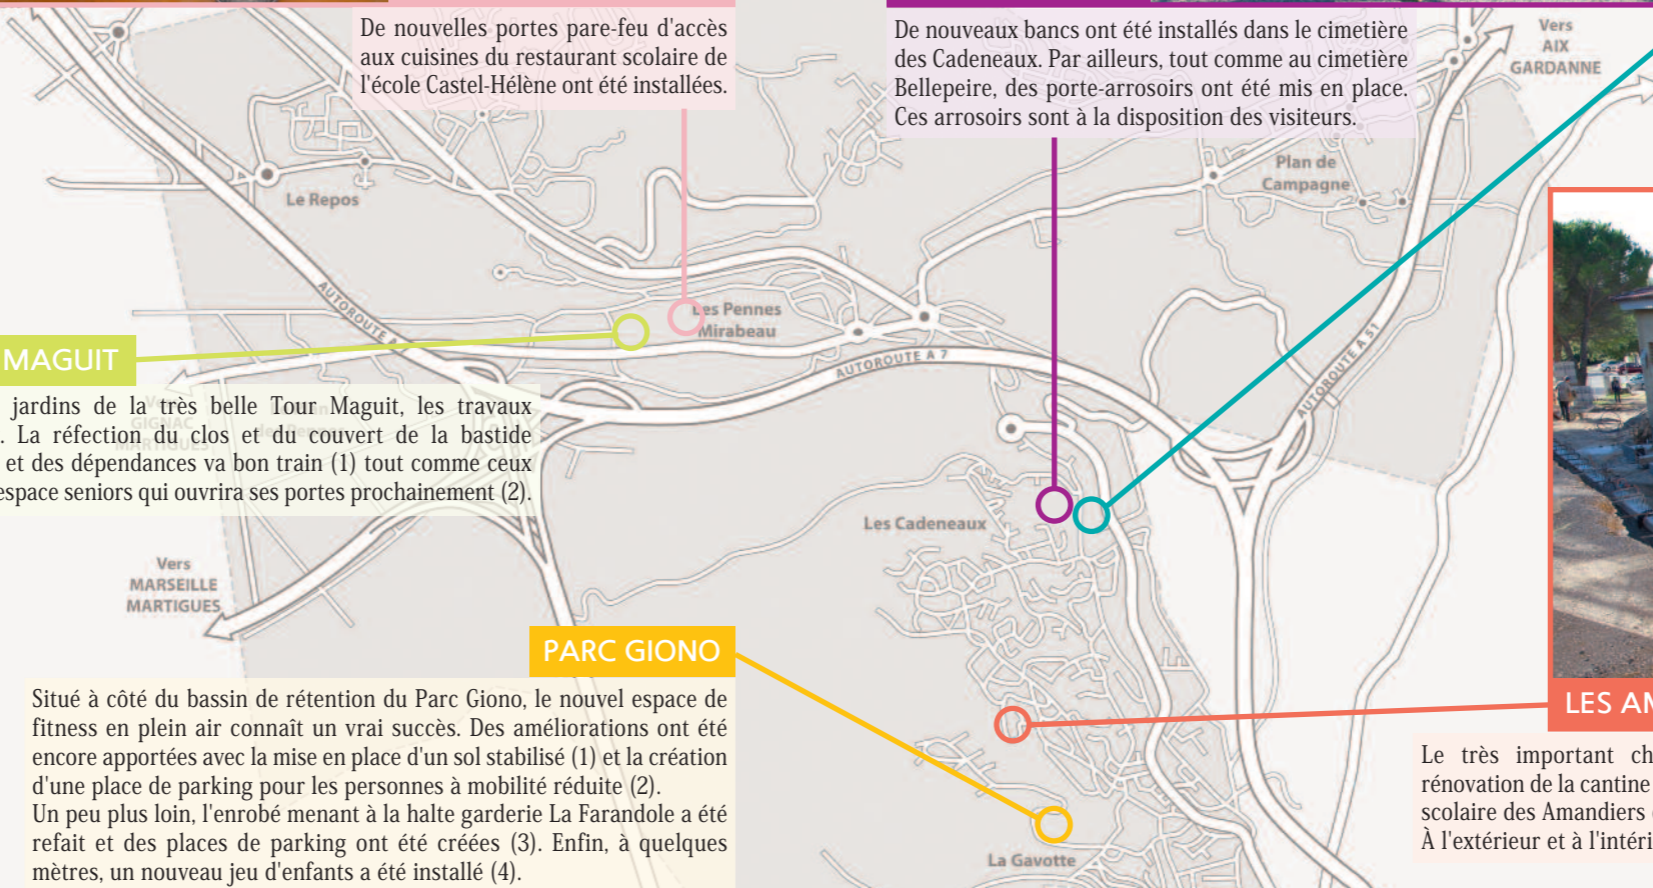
De nouvelles portes pare-feu d'accès aux cuisines du restaurant scolaire de l'école Castel-Hélène ont été installées.

De nouveaux bancs ont été installés dans le cimetière des Cadeneaux. Par ailleurs, tout comme au cimetière Bellepeire, des porte-arrosoirs ont été mis en place. Ces arrosoirs sont à la disposition des visiteurs.

Vers AIX GARDANNE

Le Repos

Plan de Campagne

Les Pennes Mirabeau

AUTOROUTE

AUTOROUTE A 7

AUTOROUTE A 51

MAGUIT

jardins de la très belle Tour Maguit, les travaux . La réfection du clos et du couvert de la bastide et des dépendances va bon train (1) tout comme ceux espace seniors qui ouvrira ses portes prochainement (2).

Les Cadeneaux

Vers MARSEILLE MARTIGUES

PARC GIONO

Situé à côté du bassin de rétention du Parc Giono, le nouvel espace de fitness en plein air connaît un vrai succès. Des améliorations ont été encore apportées avec la mise en place d'un sol stabilisé (1) et la création d'une place de parking pour les personnes à mobilité réduite (2).
Un peu plus loin, l'enrobé menant à la halte garderie La Farandole a été refait et des places de parking ont été créées (3). Enfin, à quelques mètres, un nouveau jeu d'enfants a été installé (4).

La Gavotte

LES AM

Le très important ch rénovation de la cantine scolaire des Amandiers À l'extérieur et à l'intéri